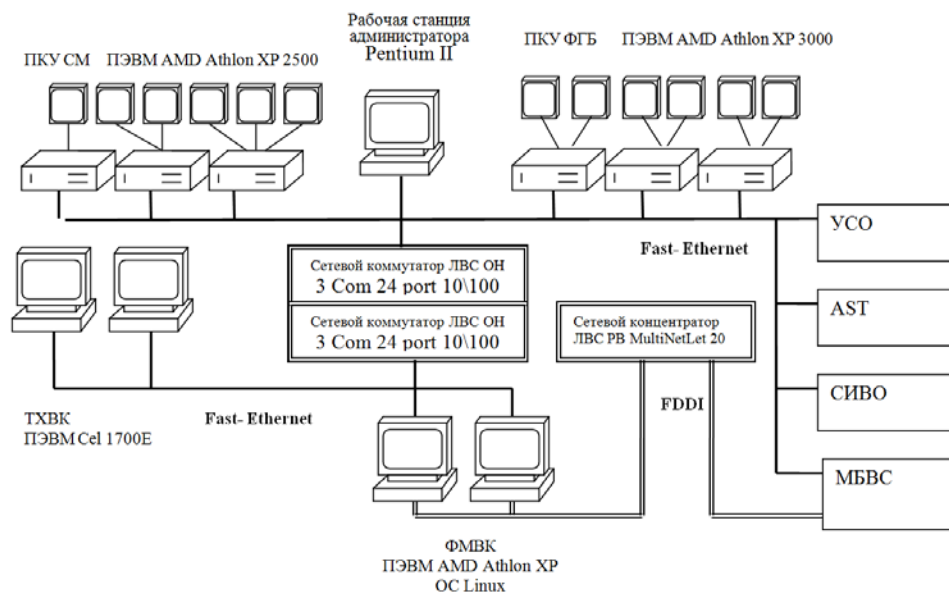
Рабочая станция администратора Pentium II

ПКУ СМ ПЭВМ AMD Athlon XP 2500

ПКУ ФГБ ПЭВМ AMD Athlon XP 3000

УСО

Fast- Ethernet

Сетевой коммутатор ЛВС ОН
3 Com 24 port 10\100

Сетевой коммутатор ЛВС ОН
3 Com 24 port 10\100

Сетевой концентратор
ЛВС РВ MultiNetLet 20

AST

СИВО

ТХВК
ПЭВМ Cel 1700E

Fast- Ethernet

FDDI

МБВС

ФМВК
ПЭВМ AMD Athlon XP
ОС Linux